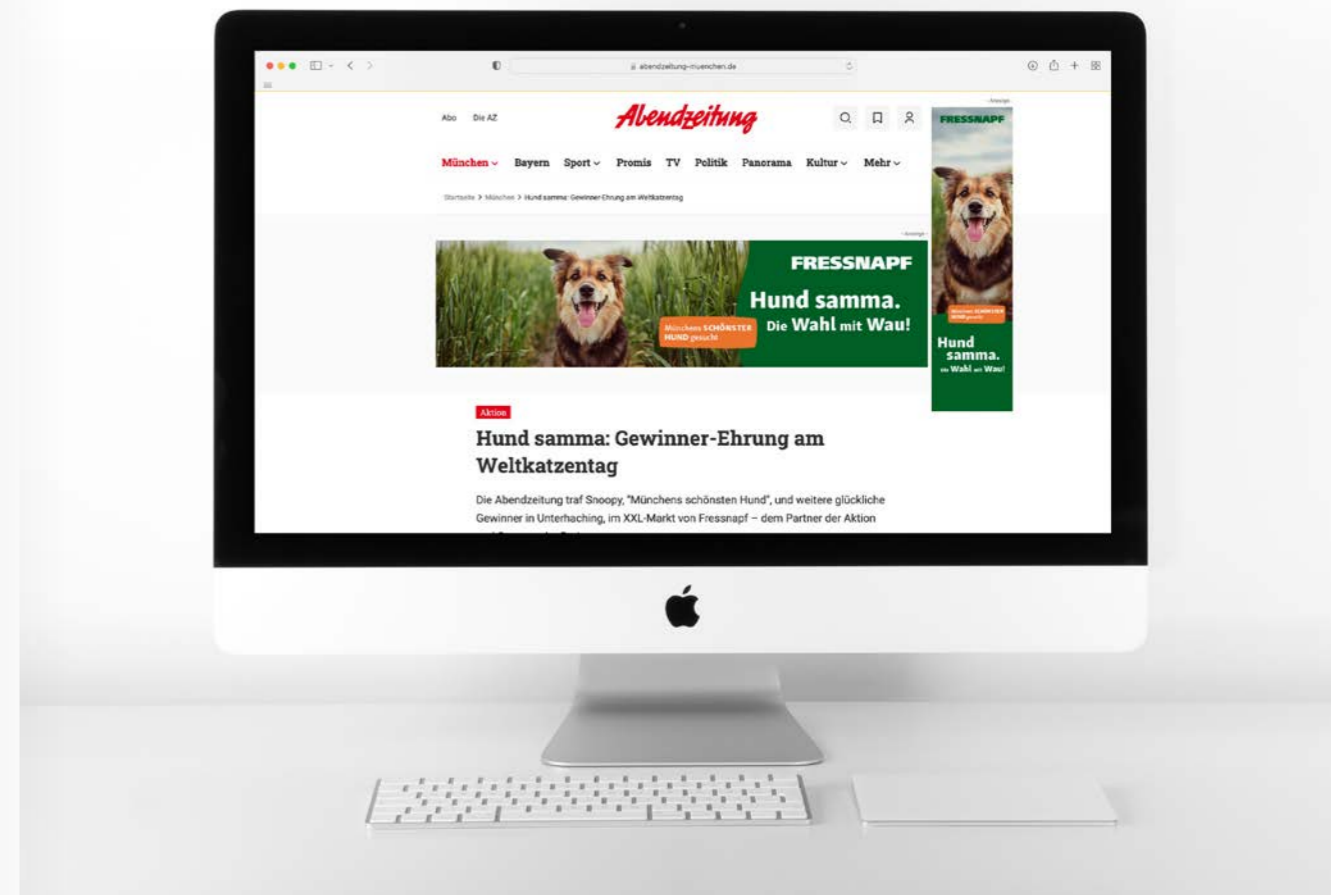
abendzeitung-muenchen.de

Abo Die AZ

Abendzeitung

München Bayern Sport Promis TV Politik Panorama Kultur Mehr

Startseite > München > Hund samma: Gewinner-Ehrung am Weltkatzentag

- Anzeige -

FRESSNAPF

Hund samma.

Die Wahl mit Wau!

Münchens SCHÖNSTER HUND gesucht

- Anzeige -

FRESSNAPF

Münchens SCHÖNSTER HUND gesucht

Hund samma.

Die Wahl mit Wau!

Aktion

Hund samma: Gewinner-Ehrung am Weltkatzentag

Die Abendzeitung traf Snoopy, "Münchens schönsten Hund", und weitere glückliche Gewinner in Unterhaching, im XXL-Markt von Fressnapf – dem Partner der Aktion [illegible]